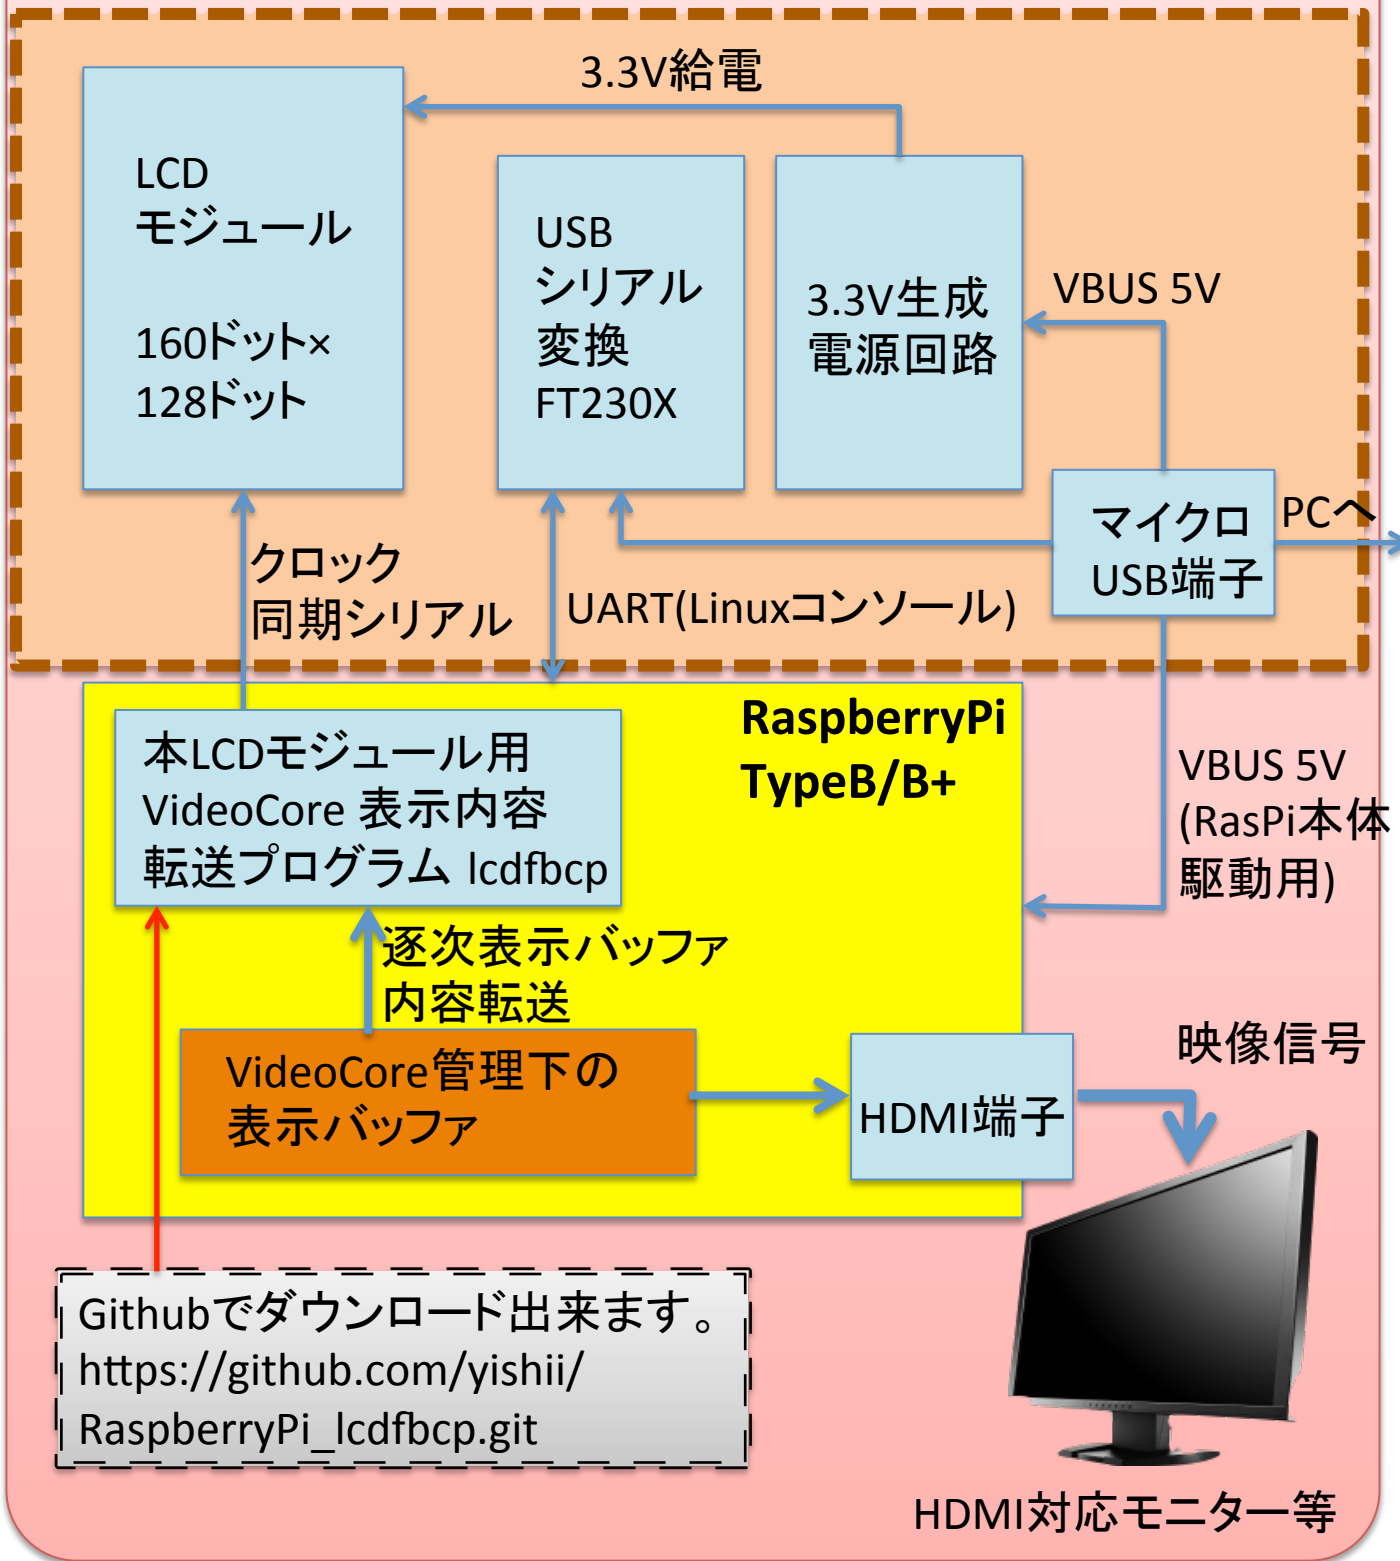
3.3V給電

LCD
モジュール

160ドット×
128ドット

USB
シリアル
変換
FT230X

3.3V生成
電源回路

VBUS 5V

マイクロ
USB端子

PCへ

クロック
同期シリアル

UART(Linuxコンソール)

RaspberryPi
TypeB/B+

本LCDモジュール用
VideoCore 表示内容
転送プログラム lcdfbcp

VBUS 5V
(RasPi本体
駆動用)

逐次表示バッファ
内容転送

VideoCore管理下の
表示バッファ

HDMI端子

映像信号

Githubでダウンロード出来ます。
https://github.com/yishii/
RaspberryPi_lcdfbcp.git

HDMI対応モニター等